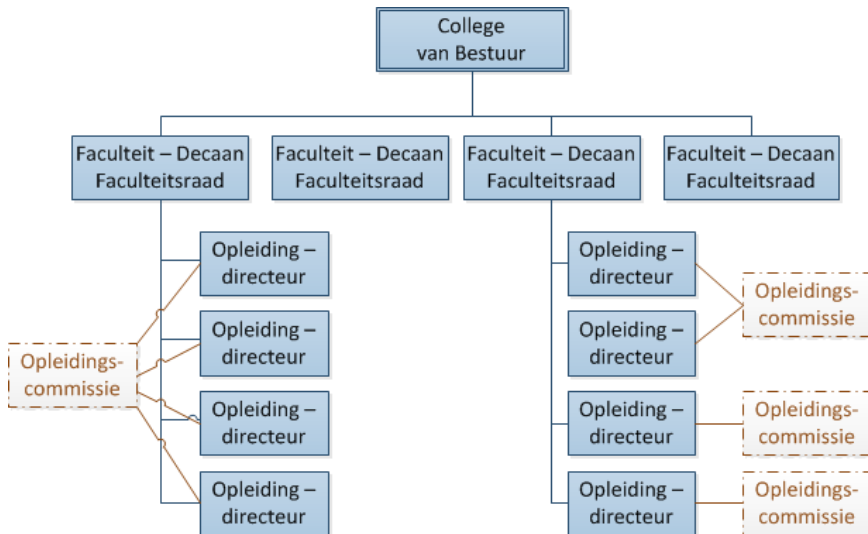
College van Bestuur

Faculteit – Decaan Faculteitsraad

Faculteit – Decaan Faculteitsraad

Faculteit – Decaan Faculteitsraad

Faculteit – Decaan Faculteitsraad

Opleiding – directeur

Opleiding – directeur

Opleidings-commissie

Opleiding – directeur

Opleiding – directeur

Opleiding – directeur

Opleidings-commissie

Opleiding – directeur

Opleiding – directeur

Opleidings-commissie

Opleiding – directeur

Opleidings-commissie